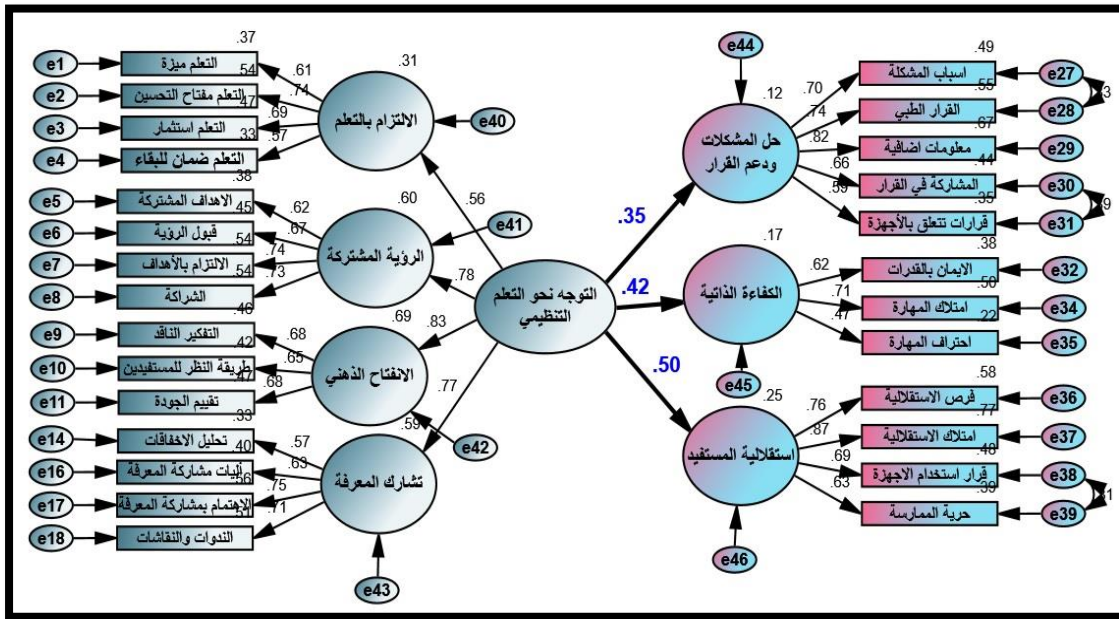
e1 التعلم ميزة .37 .61
e2 التعلم مفتاح التحسين .54 .74
e3 التعلم استثمار .47 .69
e4 التعلم ضمان للبقاء .33 .57

الالتزام بالتعلم .31 e40

e5 الاهداف المشتركة .38 .62
e6 قبول الرؤية .45 .67
e7 الالتزام بالأهداف .54 .74
e8 الشراكة .54 .73

الرؤية المشتركة .60 e41

e9 التفكير الناقد .46 .68
e10 طريقة النظر للمستفيدين .42 .65
e11 تقييم الجودة .47 .68

الانفتاح الذهني .69 e42

e14 تحليل الاخفاقات .33 .57
e16 آليات مشاركة المعرفة .40 .63
e17 الاهتمام بمشاركة المعرفة .56 .75
e18 الندوات والنقاشات .51 .71

تشارك المعرفة .59 e43

التوجه نحو التعلم التنظيمي
.56 .78 .83 .77

.35 .42 .50

e44
حل المشكلات ودعم القرار .12
.70 اسباب المشكلة .49 e27
.74 القرار الطبي .55 e28 .13
.82 معلومات اضافية .67 e29
.66 المشاركة في القرار .44 e30
.59 قرارات تتعلق بالأجهزة .35 e31 .19

الكفاءة الذاتية .17 e45
.62 الايمان بالقدرات .38 e32
.71 امتلاك المهارة .50 e34
.47 احتراف المهارة .22 e35

استقلالية المستفيد .25 e46
.76 فرص الاستقلالية .58 e36
.87 امتلاك الاستقلالية .77 e37
.69 قرار استخدام الاجهزة .48 e38
.63 حرية الممارسة .39 e39 .11